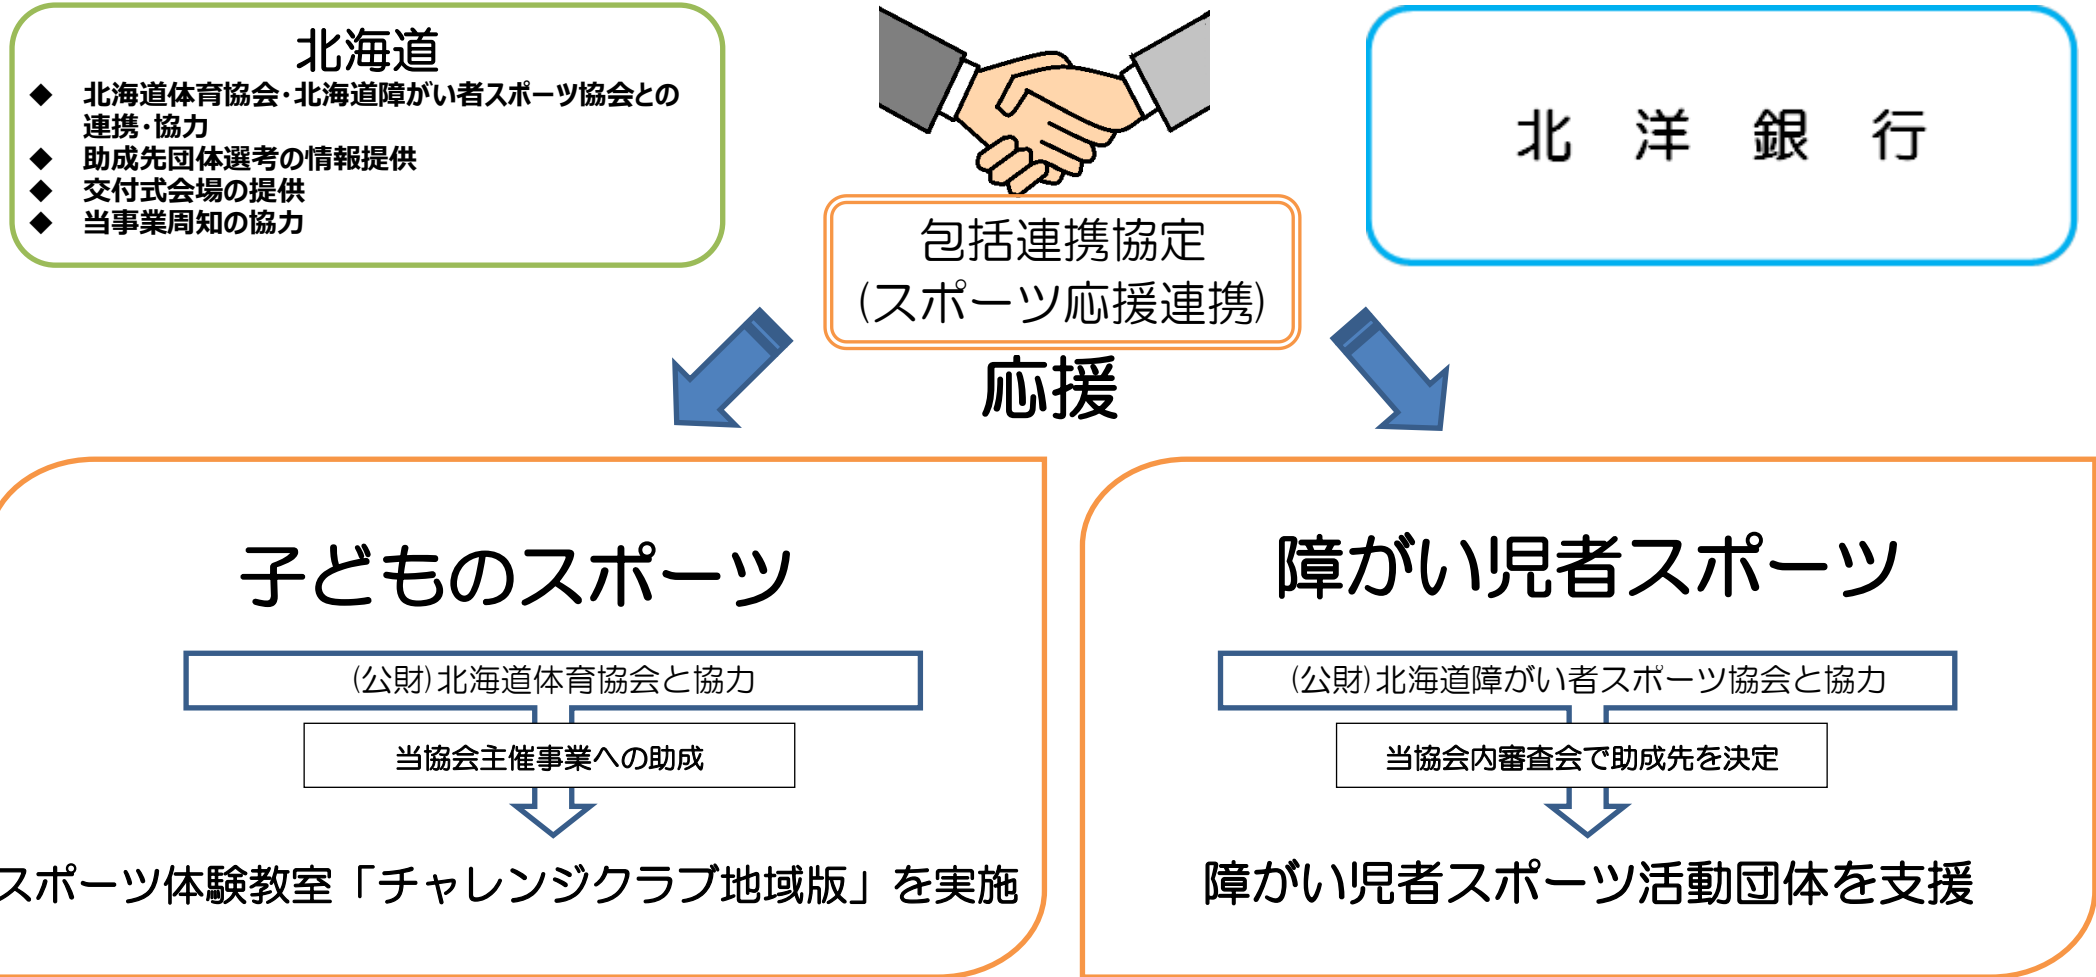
北海道

◆ 北海道体育協会・北海道障がい者スポーツ協会との連携・協力
◆ 助成先団体選考の情報提供
◆ 交付式会場の提供
◆ 当事業周知の協力

北 洋 銀 行

包括連携協定
(スポーツ応援連携)

応援

子どものスポーツ

(公財)北海道体育協会と協力

当協会主催事業への助成

スポーツ体験教室「チャレンジクラブ地域版」を実施

障がい児者スポーツ

(公財)北海道障がい者スポーツ協会と協力

当協会内審査会で助成先を決定

障がい児者スポーツ活動団体を支援